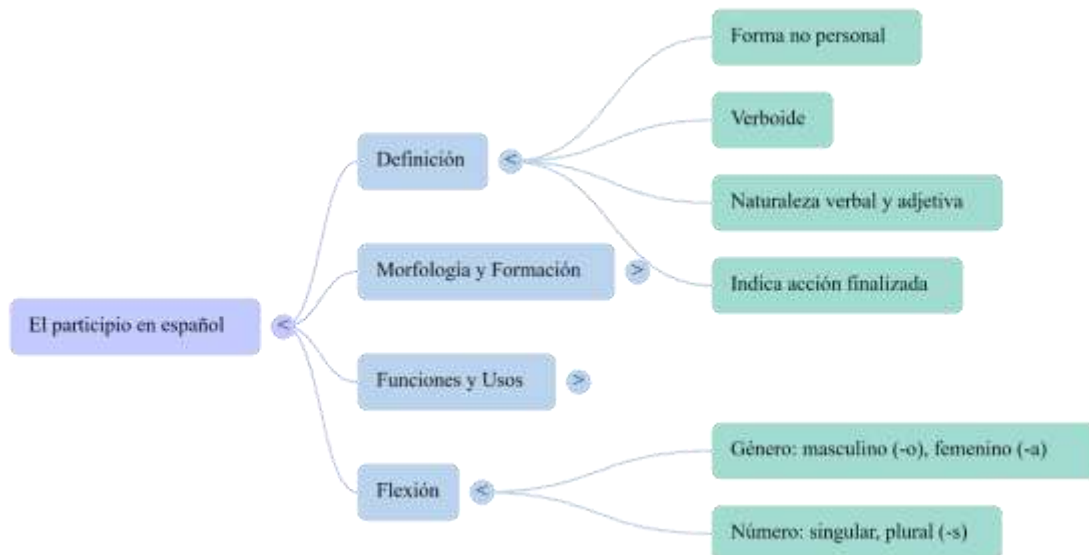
El participio en español
<
Definición
<
Forma no personal
Verboide
Naturaleza verbal y adjetiva
Indica acción finalizada
Morfología y Formación
>
Funciones y Usos
>
Flexión
<
Género: masculino (-o), femenino (-a)
Número: singular, plural (-s)